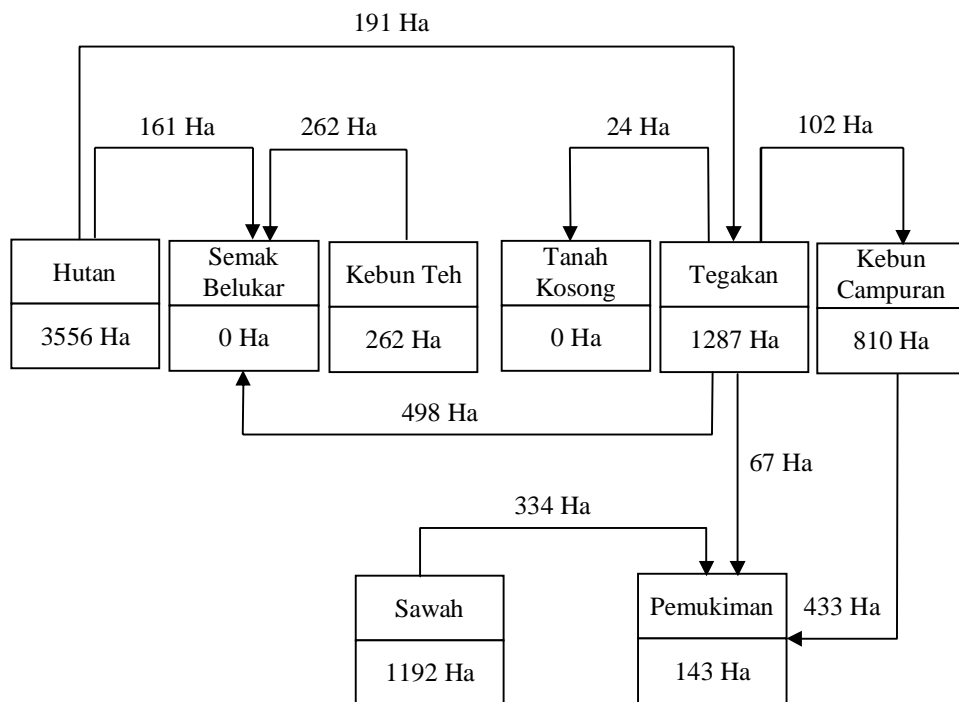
191 Ha

161 Ha

262 Ha

24 Ha

102 Ha

Hutan

3556 Ha

Semak Belukar

0 Ha

Kebun Teh

262 Ha

Tanah Kosong

0 Ha

Tegakan

1287 Ha

Kebun Campuran

810 Ha

498 Ha

67 Ha

334 Ha

Sawah

1192 Ha

Pemukiman

143 Ha

433 Ha